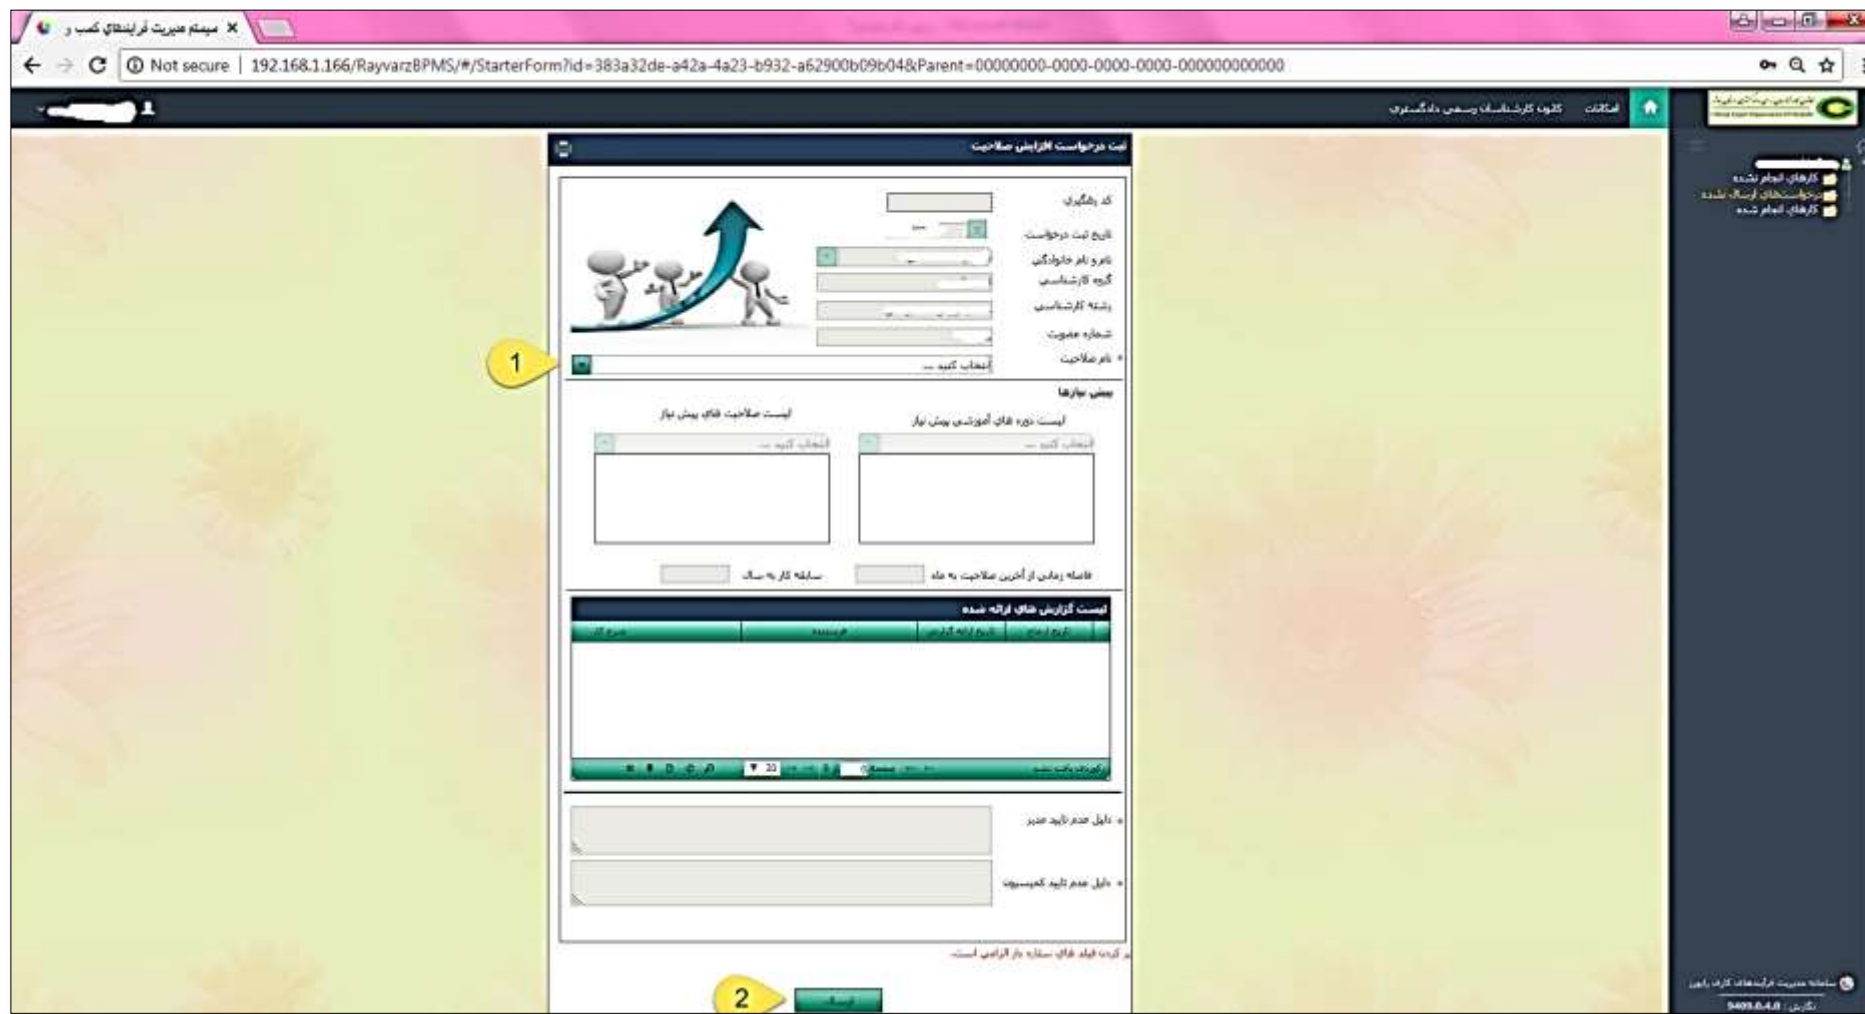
سیستم مدیریت فرایندهای کسب و ×

Not secure | 192.168.1.166/RayvarzBPMS/#/StarterForm?id=383a32de-a42a-4a23-b932-a62900b09b04&Parent=00000000-0000-0000-0000-000000000000

امکانات کانون کارشناسان رسمی دادگستری

کارهای انجام نشده
درخواستهای ارسال شده
کارهای انجام شده

ثبت درخواست افزایش صلاحیت

کد رهگیری
تاریخ ثبت درخواست
نام و نام خانوادگی
گروه کارشناسی
رشته کارشناسی
شماره عضویت
* نام صلاحیت
انتخاب کنید ...

1

پیش نیازها
لیست دوره های آموزشی پیش نیاز
لیست صلاحیت های پیش نیاز
انتخاب کنید ...
انتخاب کنید ...

فاصله زمانی از آخرین صلاحیت به ماه
سابقه کار به سال

لیست گزارش های ارائه شده

| تاریخ ارجاع | تاریخ ارائه گزارش | فرستنده | شرح کار |
|---|---|---|---|

رکوردی یافت نشد

* دلیل عدم تایید مدیر
* دلیل عدم تایید کمیسیون

پر کردن فیلد های ستاره دار الزامی است.

2

ارسال

سامانه مدیریت فرایندهای کاری رایورز
نگارش : 9405.6.4.0